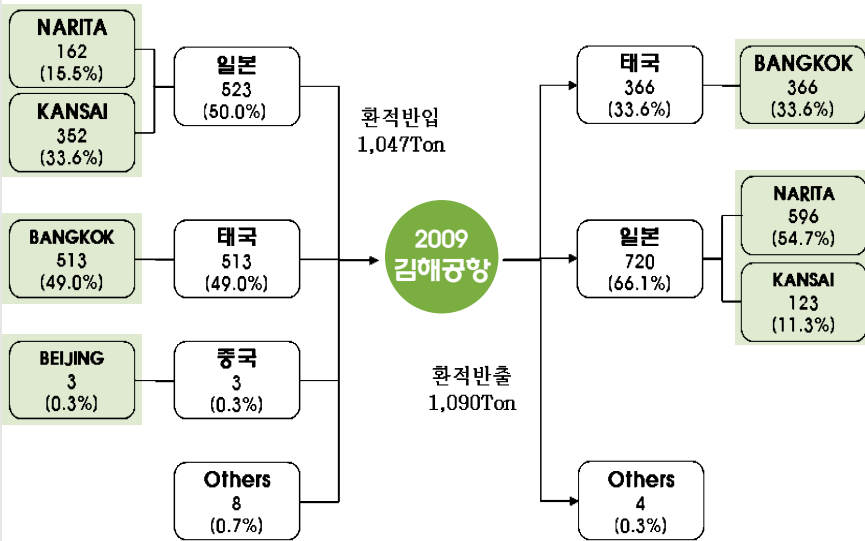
NARITA
162
(15.5%)

KANSAI
352
(33.6%)

일본
523
(50.0%)

BANGKOK
513
(49.0%)

태국
513
(49.0%)

BEIJING
3
(0.3%)

중국
3
(0.3%)

Others
8
(0.7%)

환적반입
1,047Ton

2009
김해공항

환적반출
1,090Ton

태국
366
(33.6%)

BANGKOK
366
(33.6%)

일본
720
(66.1%)

NARITA
596
(54.7%)

KANSAI
123
(11.3%)

Others
4
(0.3%)